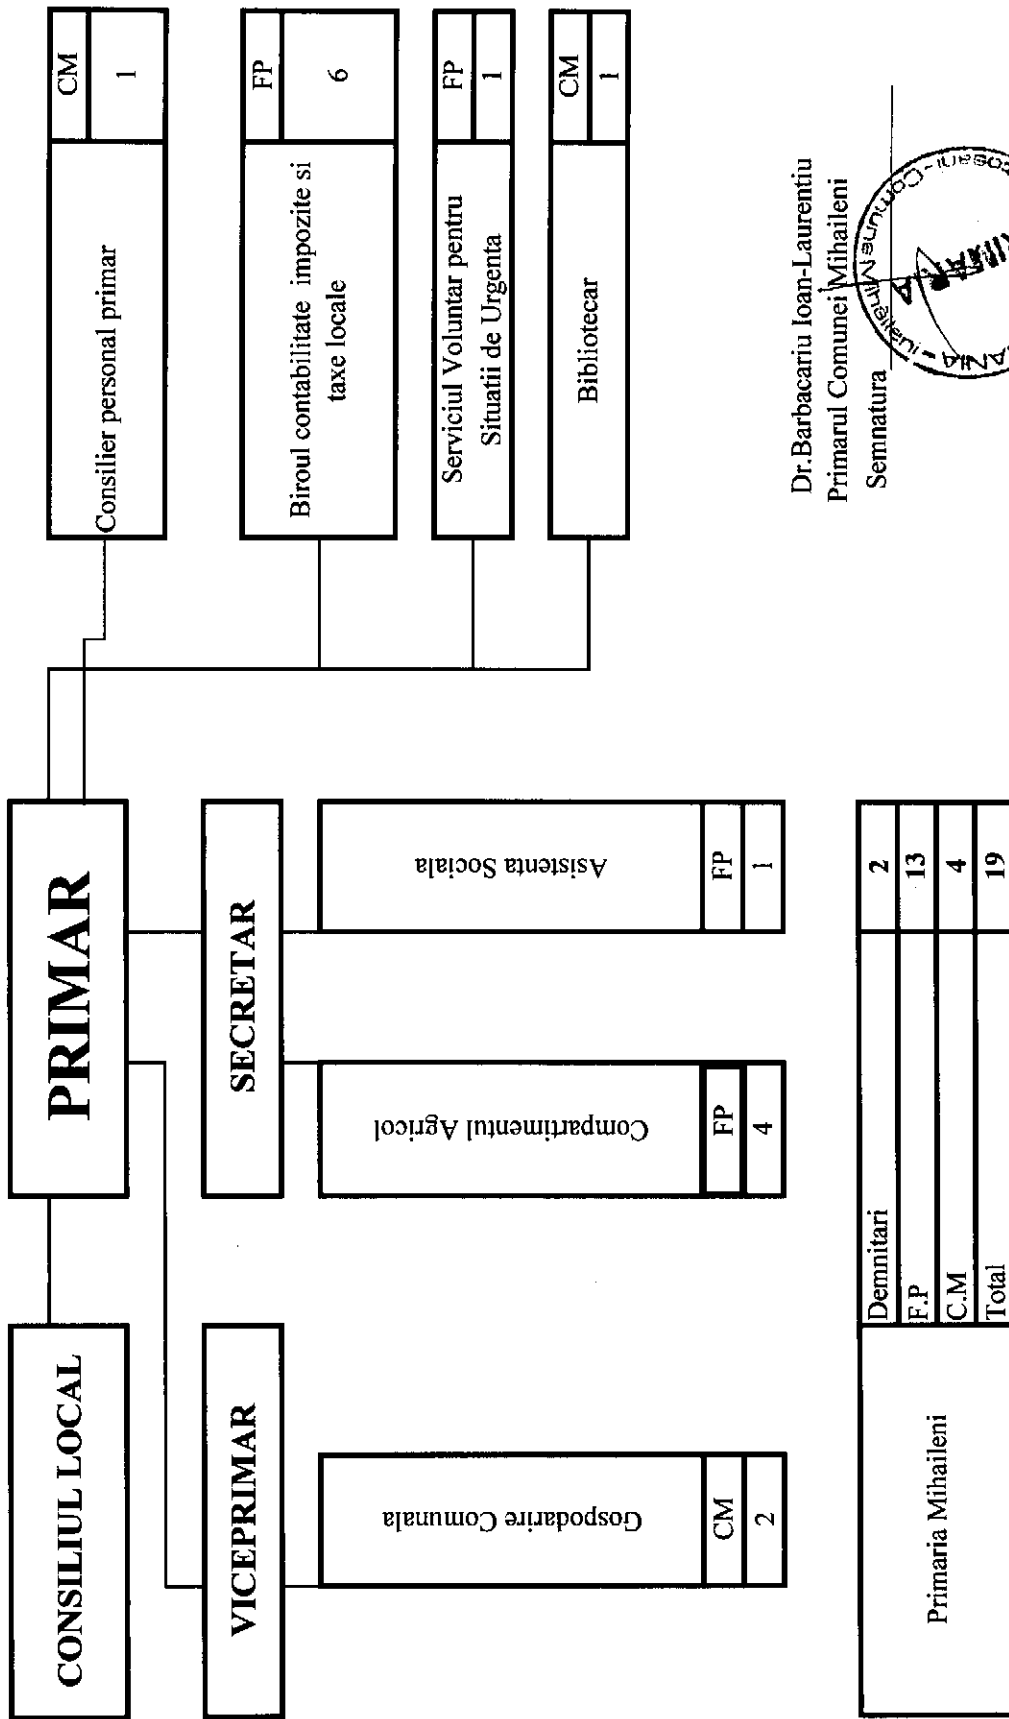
CONSILIUL LOCAL

PRIMAR

VICEPRIMAR

SECRETAR

Gospodarire Comunala
CM
2

Compartimentul Agricol
FP
4

Asistenta Sociala
FP
1

Consilier personal primar
CM
1

Biroul contabilitate impozite si taxe locale
FP
6

Serviciul Voluntar pentru Situatii de Urgenta
FP
1

Bibliotecar
CM
1

| Primaria Mihaileni | Demnitari | 2 |
|---|---|---|
| | F.P | 13 |
| | C.M | 4 |
| | Total | 19 |

Dr.Barbacariu Ioan-Laurentiu
Primarul Comunei Mihaileni
Semnatura

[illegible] Comuna Mihaileni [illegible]